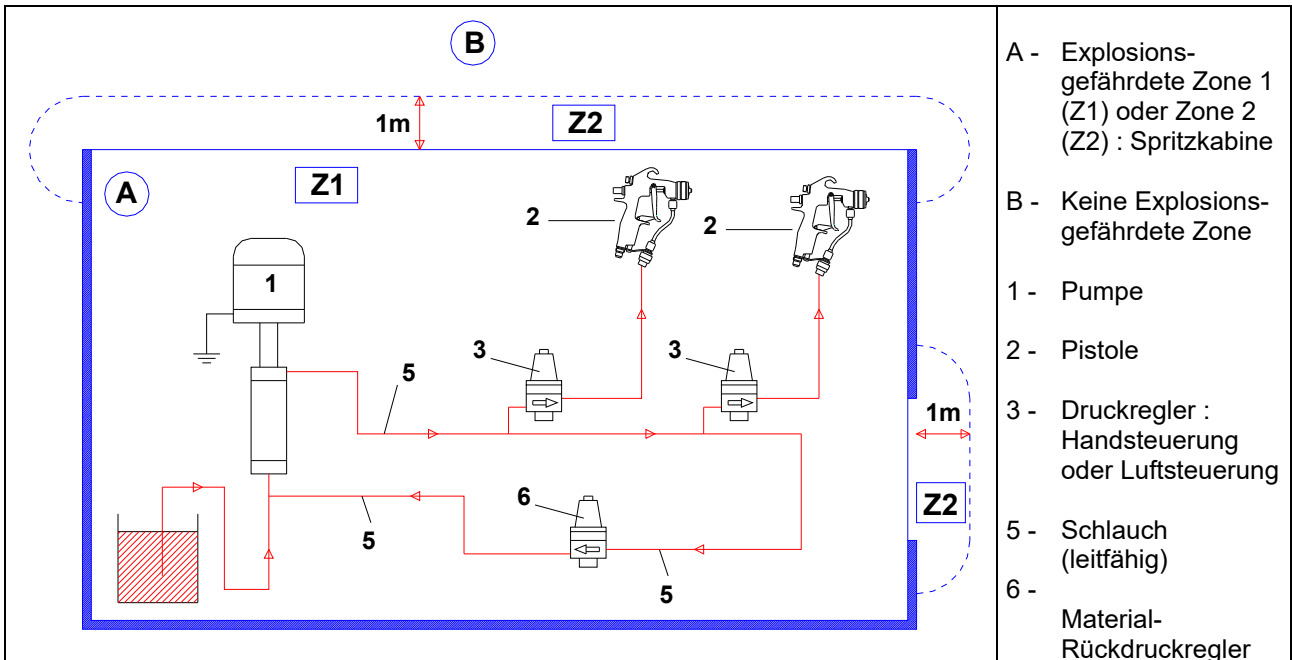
B

1m

Z2

A

Z1

2

2

1

3

3

5

1m

6

Z2

5

5

A - Explosionsgefährdete Zone 1 (Z1) oder Zone 2 (Z2) : Spritzkabine

B - Keine Explosionsgefährdete Zone

1 - Pumpe

2 - Pistole

3 - Druckregler : Handsteuerung oder Luftsteuerung

5 - Schlauch (leitfähig)

6 - Material-Rückdruckregler